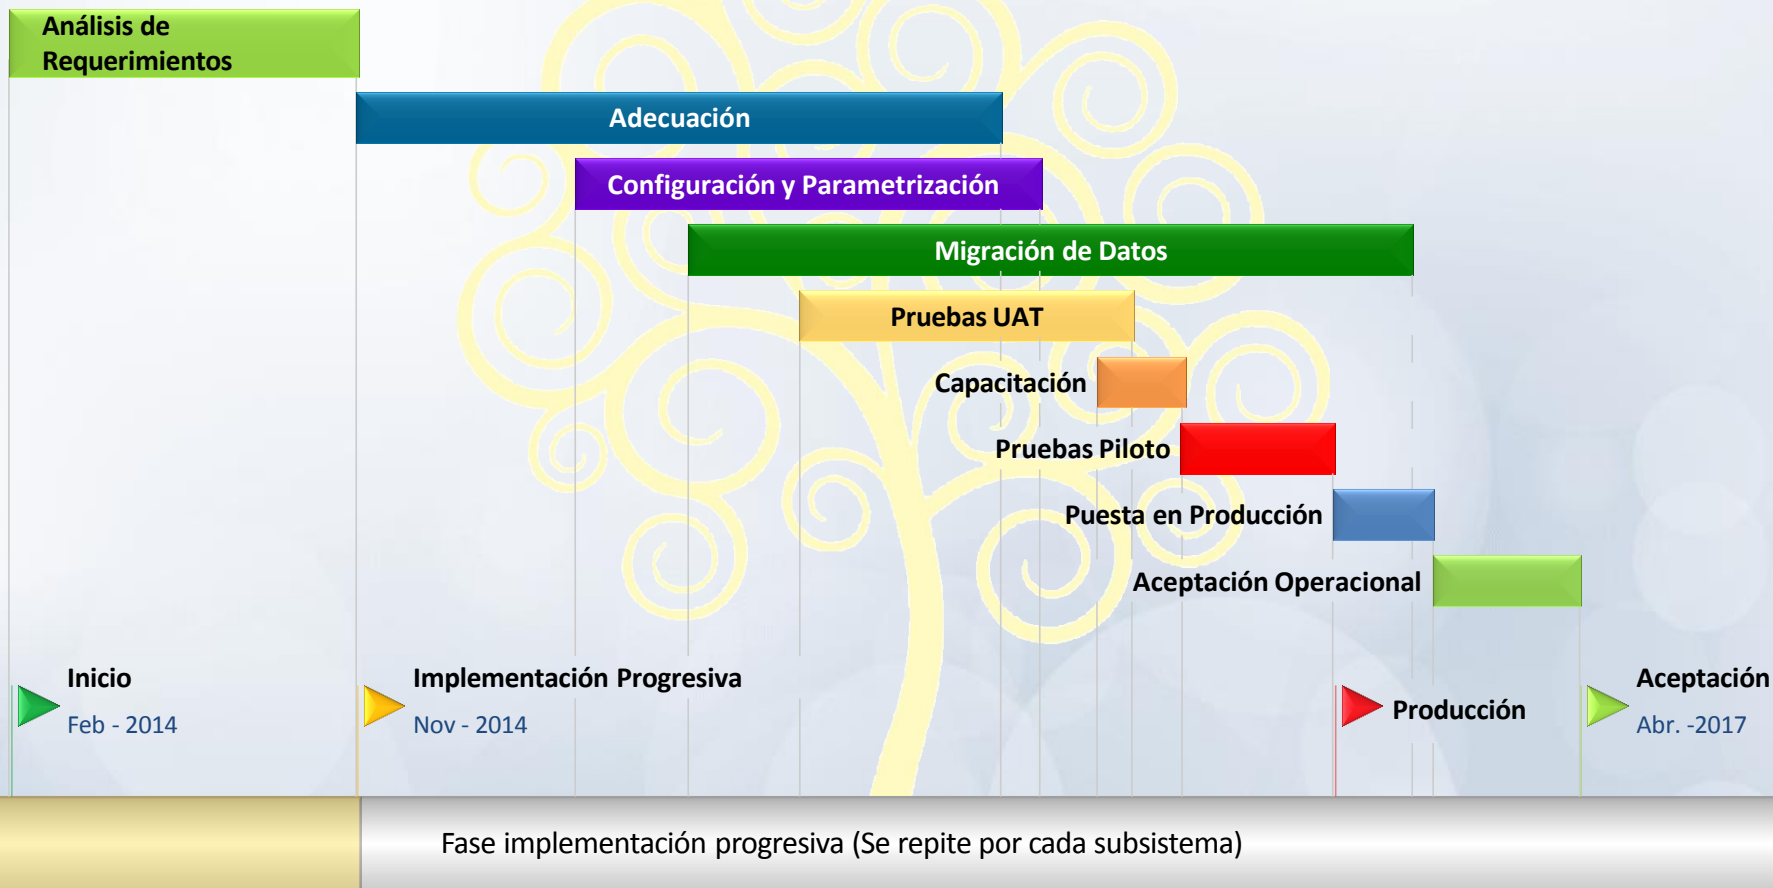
Análisis de Requerimientos

Adecuación

Configuración y Parametrización

Migración de Datos

Pruebas UAT

Capacitación

Pruebas Piloto

Puesta en Producción

Aceptación Operacional

Inicio
Feb - 2014

Implementación Progresiva
Nov - 2014

Producción

Aceptación
Abr. -2017

Fase implementación progresiva (Se repite por cada subsistema)